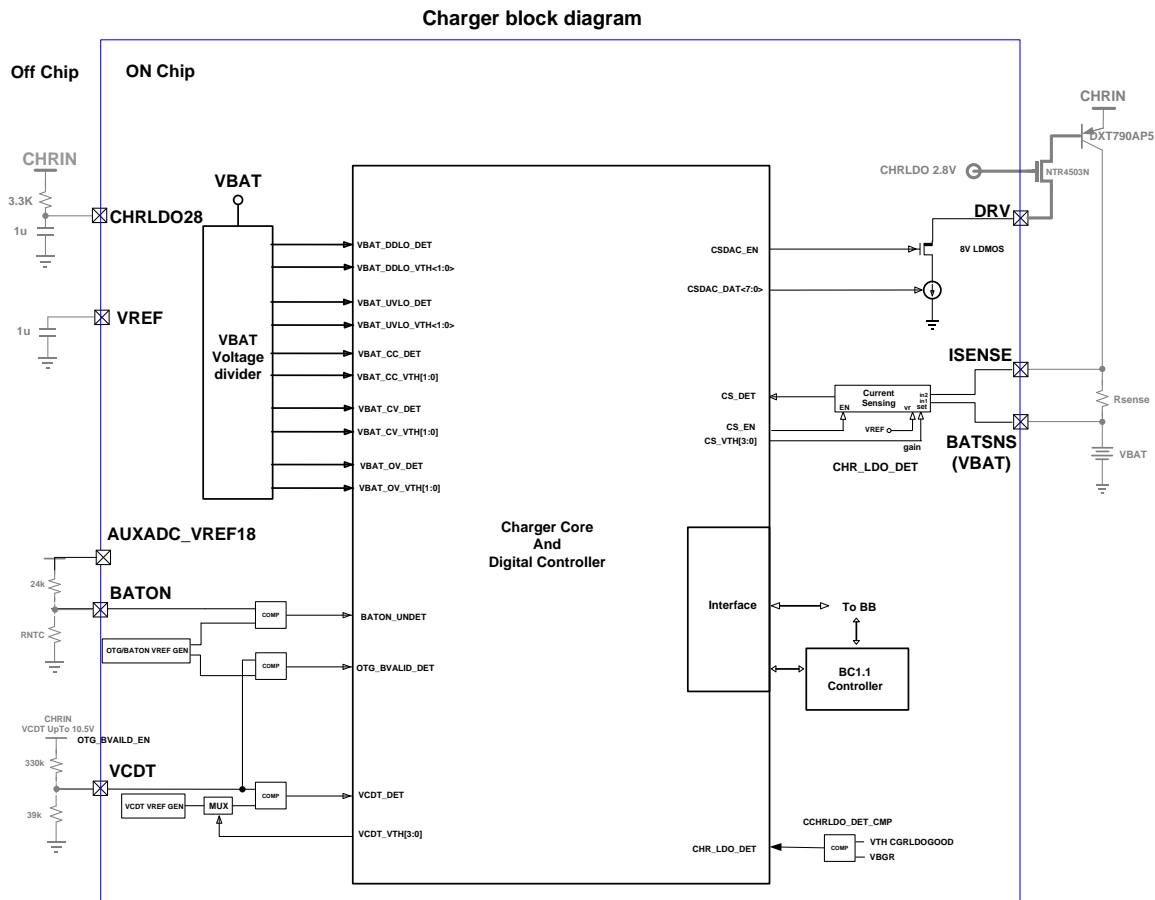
Charger block diagram

Off Chip
ON Chip

CHRIN
3.3K
1u
CHRLDO28
1u
VREF

VBAT
VBAT Voltage divider

VBAT_DDLO_DET
VBAT_DDLO_VTH<1:0>
VBAT_UVLO_DET
VBAT_UVLO_VTH<1:0>
VBAT_CC_DET
VBAT_CC_VTH[1:0]
VBAT_CV_DET
VBAT_CV_VTH[1:0]
VBAT_OV_DET
VBAT_OV_VTH[1:0]

CHRIN
DXT790AP5
CHRLDO 2.8V
NTR4503N
DRV
CSDAC_EN
8V LDMOS
CSDAC_DAT<7:0>

ISENSE
CS_DET
Current Sensing
EN
in2
in1
vr
set
CS_EN
VREF
CS_VTH[3:0]
gain
CHR_LDO_DET
BATSNS (VBAT)
Rsense
VBAT

AUXADC_VREF18
24k
BATON
COMP
BATON_UNDET
RNTC
OTG/BATON VREF GEN
COMP
OTG_BVALID_DET

Charger Core And Digital Controller

Interface
To BB
BC1.1 Controller

CHRIN
VCDT UpTo 10.5V
OTG_BVAILD_EN
330k
VCDT
COMP
VCDT_DET
VCDT VREF GEN
MUX
39k
VCDT_VTH[3:0]

CCHRLDO_DET_CMP
CHR_LDO_DET
COMP
VTH CGRLDOGOOD
VBGR